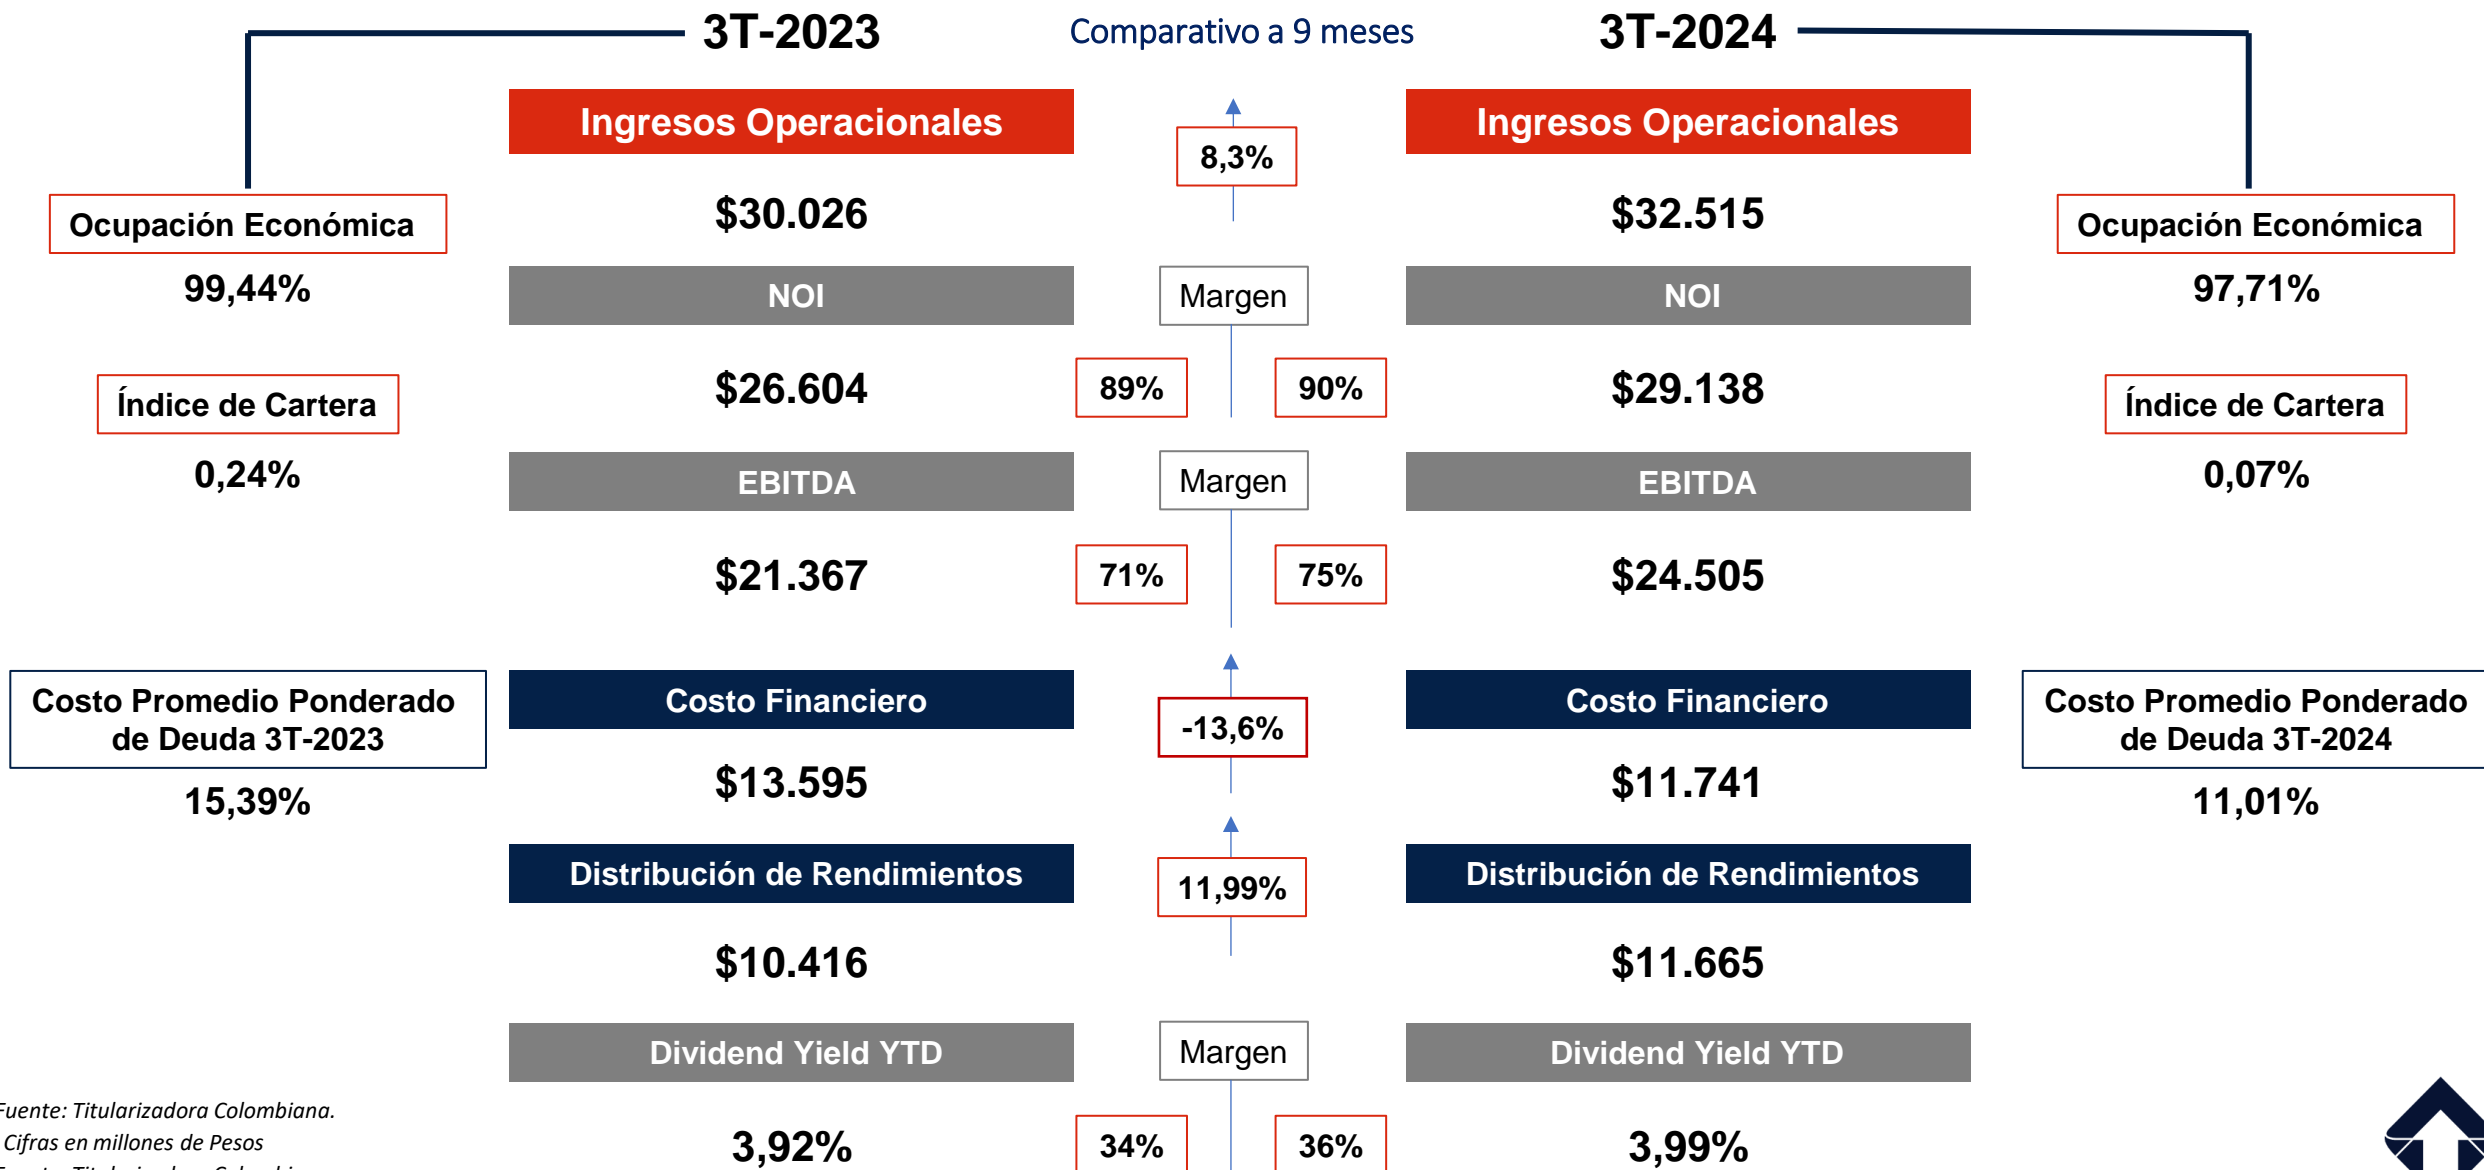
3T-2023

Comparativo a 9 meses

3T-2024

Ocupación Económica

99,44%

Índice de Cartera

0,24%

Costo Promedio Ponderado de Deuda 3T-2023

15,39%

Ingresos Operacionales

$30.026

NOI

$26.604

EBITDA

$21.367

Costo Financiero

$13.595

Distribución de Rendimientos

$10.416

Dividend Yield YTD

3,92%

8,3%

Margen

89%

90%

Margen

71%

75%

-13,6%

11,99%

Margen

34%

36%

Ingresos Operacionales

$32.515

NOI

$29.138

EBITDA

$24.505

Costo Financiero

$11.741

Distribución de Rendimientos

$11.665

Dividend Yield YTD

3,99%

Ocupación Económica

97,71%

Índice de Cartera

0,07%

Costo Promedio Ponderado de Deuda 3T-2024

11,01%

Fuente: Titularizadora Colombiana.
Cifras en millones de Pesos
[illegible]